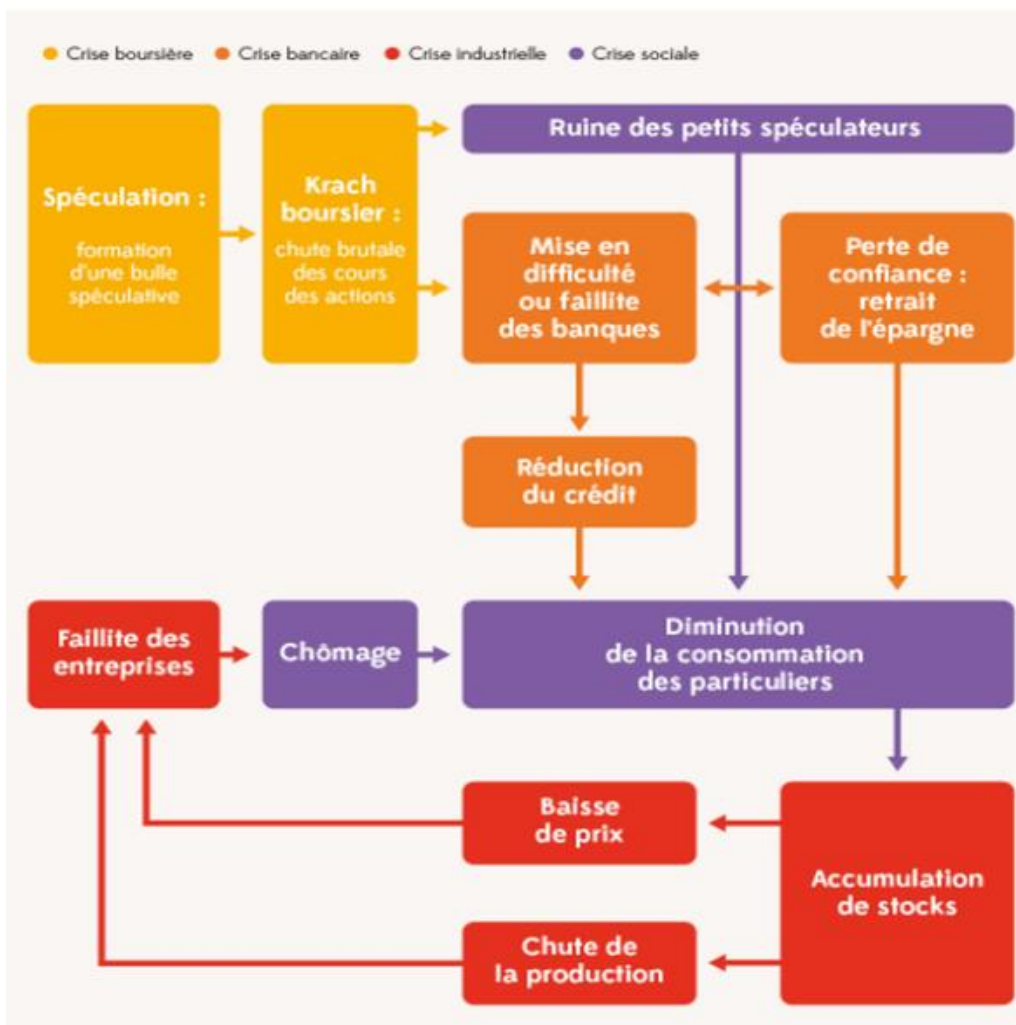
Crise boursière Crise bancaire Crise industrielle Crise sociale

Spéculation :
formation d'une bulle spéculative

Krach boursier :
chute brutale des cours des actions

Ruine des petits spéculateurs

Mise en difficulté ou faillite des banques

Perte de confiance : retrait de l'épargne

Réduction du crédit

Faillite des entreprises

Chômage

Diminution de la consommation des particuliers

Baisse de prix

Accumulation de stocks

Chute de la production